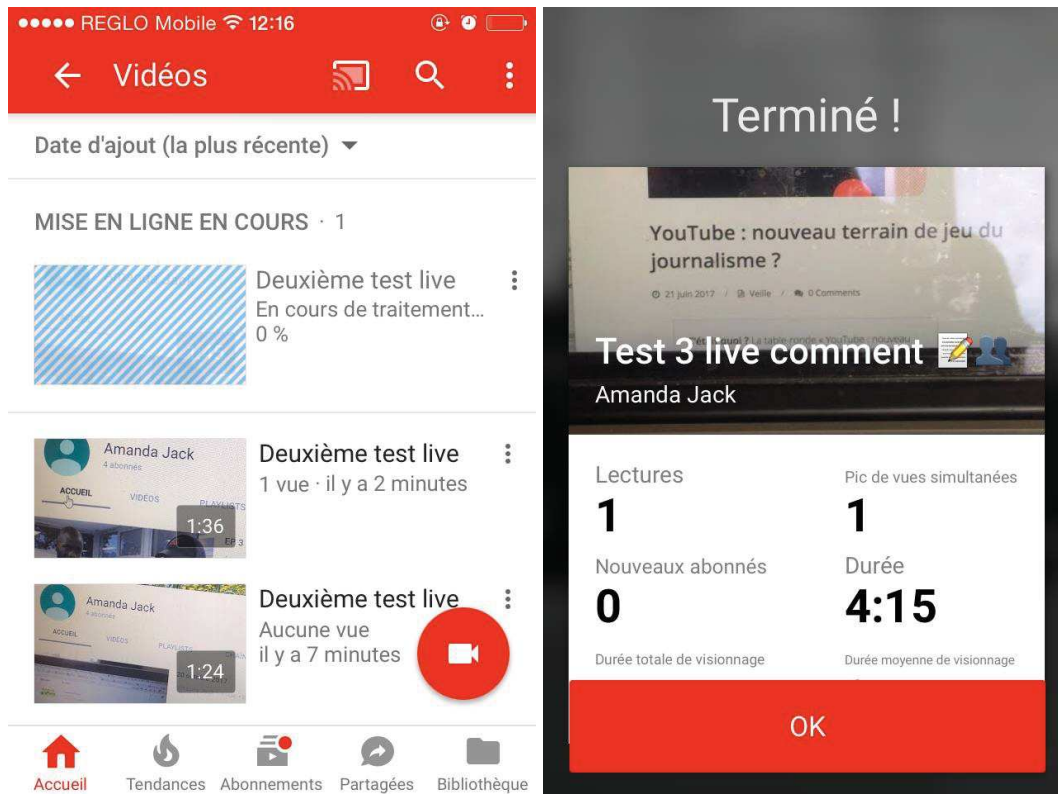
●●●●● REGLO Mobile 12:16

← Vidéos

Date d'ajout (la plus récente) ▾

MISE EN LIGNE EN COURS · 1

Deuxième test live
En cours de traitement…
0 %

Amanda Jack
4 abonnés
ACCUEIL VIDÉOS PLAYLISTS
1:36
Deuxième test live
1 vue · il y a 2 minutes

Amanda Jack
4 abonnés
ACCUEIL VIDÉOS PLAYLISTS
1:24
Deuxième test live
Aucune vue
il y a 7 minutes

Accueil Tendances Abonnements Partagées Bibliothèque

Terminé !

YouTube : nouveau terrain de jeu du journalisme ?
21 juin 2017 / Veille / 0 Comments

Test 3 live comment
Amanda Jack

Lectures
1
Pic de vues simultanées
1
Nouveaux abonnés
0
Durée
4:15
Durée totale de visionnage
Durée moyenne de visionnage

OK